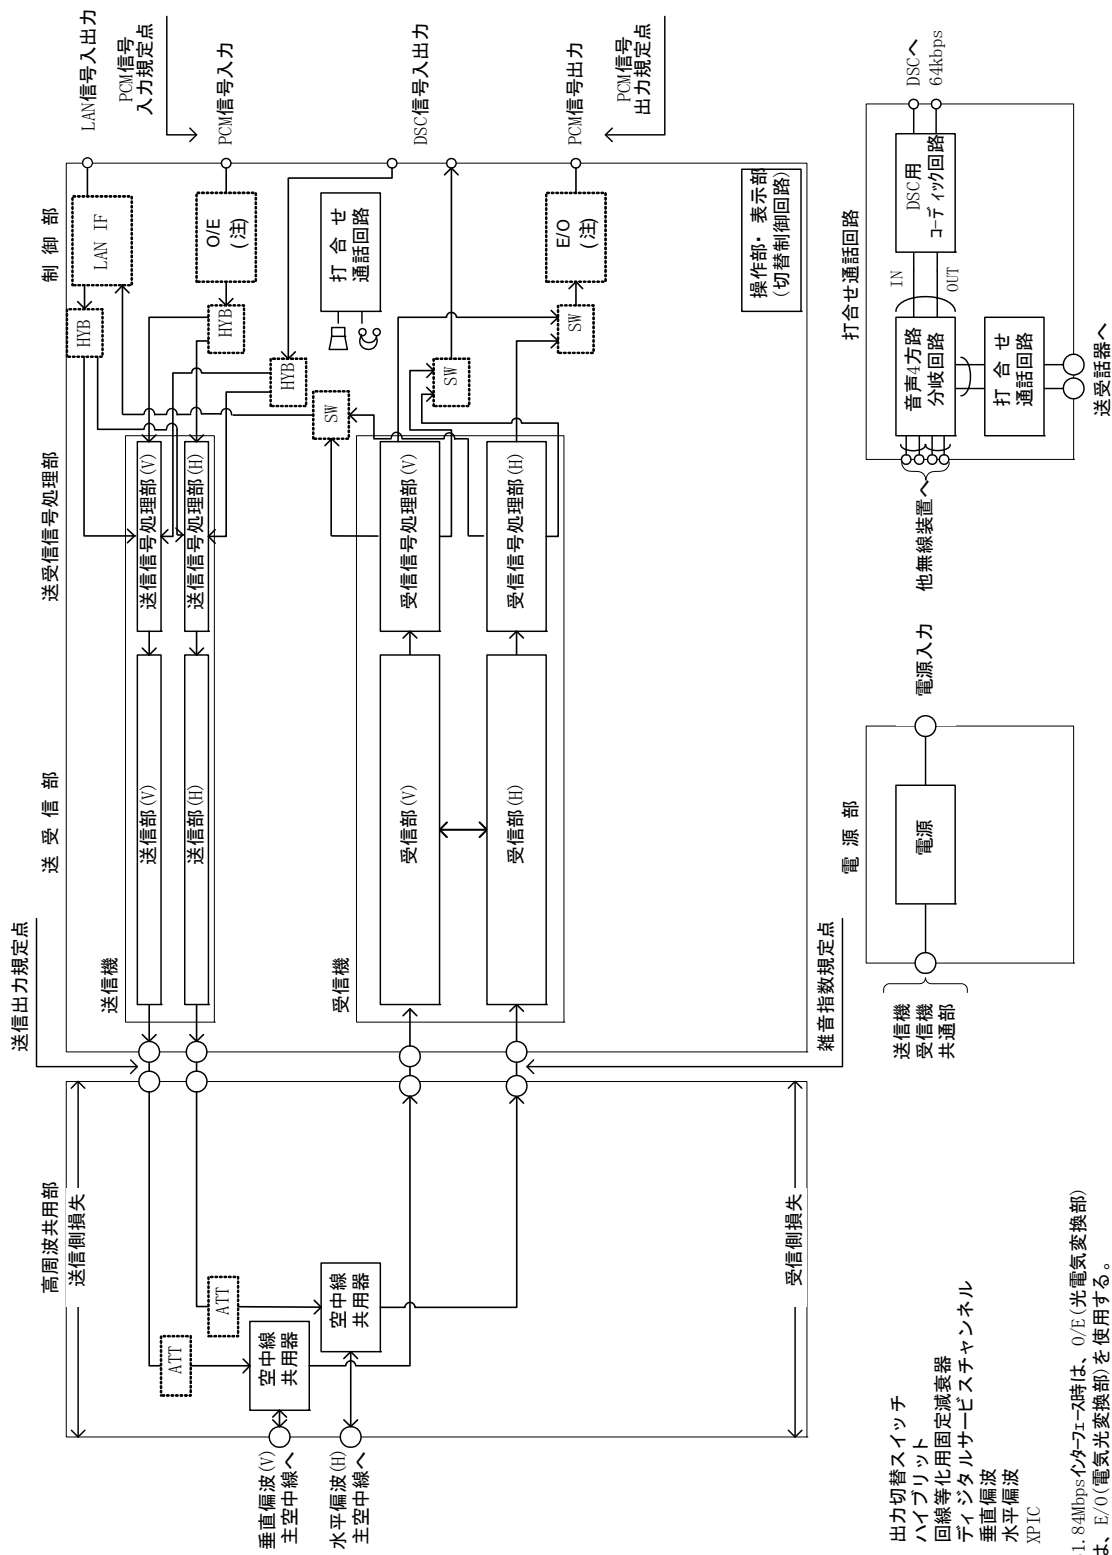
LAN信号入出力

PCM信号
入力規定点

PCM信号入力

DSC信号入出力

PCM信号
出力規定点

PCM信号出力

DSCへ
64kbps

制 御 部

LAN IF

HYB

O/E
(注)

HYB

打 合 せ
通話回路

HYB

SW

E/O
(注)

SW

SW

操作部・表示部
(切替制御回路)

打合せ通話回路

DSC用
コーデイック回路

IN

OUT

音声4方路
分岐回路

打 合 せ
通話回路

他無線装置へ

送受話器へ

送受信号処理部

送信信号処理部(V)

送信信号処理部(H)

受信信号処理部(V)

受信信号処理部(H)

送 受 信 部

送信部(V)

送信部(H)

受信部(V)

受信部(H)

送信機

受信機

電源入力

電 源 部

電源

送信出力規定点

雑音指数規定点

送信機
受信機
共通部

高周波共用部

送信側損失

受信側損失

ATT

ATT

空中線
共用器

空中線
共用器

垂直偏波(V)
主空中線へ

水平偏波(H)
主空中線へ

出力切替スイッチ
ハイブリット
回線等化用固定減衰器
ディジタルサービスチャンネル
垂直偏波
水平偏波
XPIC

1.84Mbpsインタフェース時は、O/E(光電気変換部)
E/O(電気光変換部)を使用する。